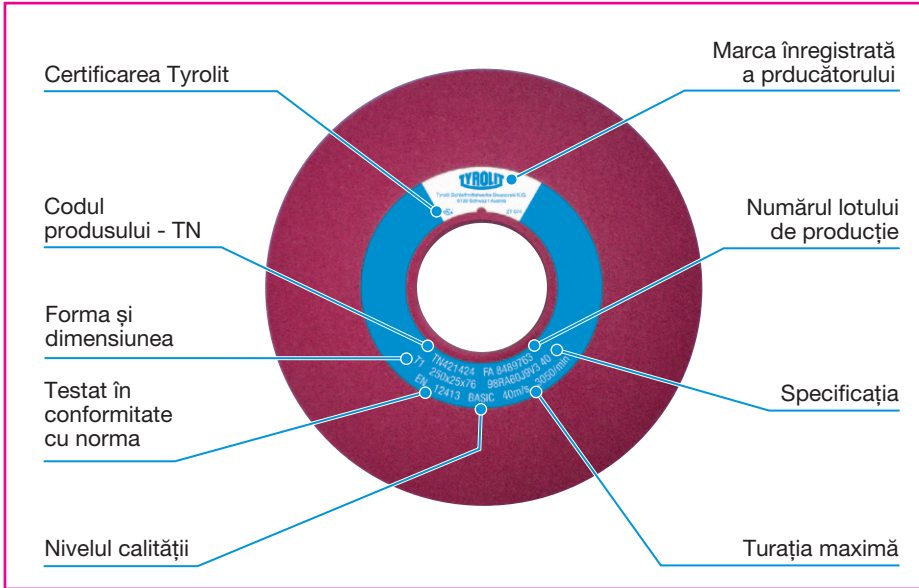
Certificarea Tyrolit

Marca înregistrată a prducătorului

TYROLIT

Tyrolit Schleifmittelwerke Swarovski K.G. 6130 Schwaz | Austria

21 mm

Codul produsului - TN

Numărul lotului de producție

Forma și dimensiunea

Testat în conformitate cu norma

Specificația

Nivelul calității

Turația maximă

T1 TN421424 FA 8489763
250x25x76 98RA60J9V3 40
EN 12413 BASIC 40m/s 3050/min